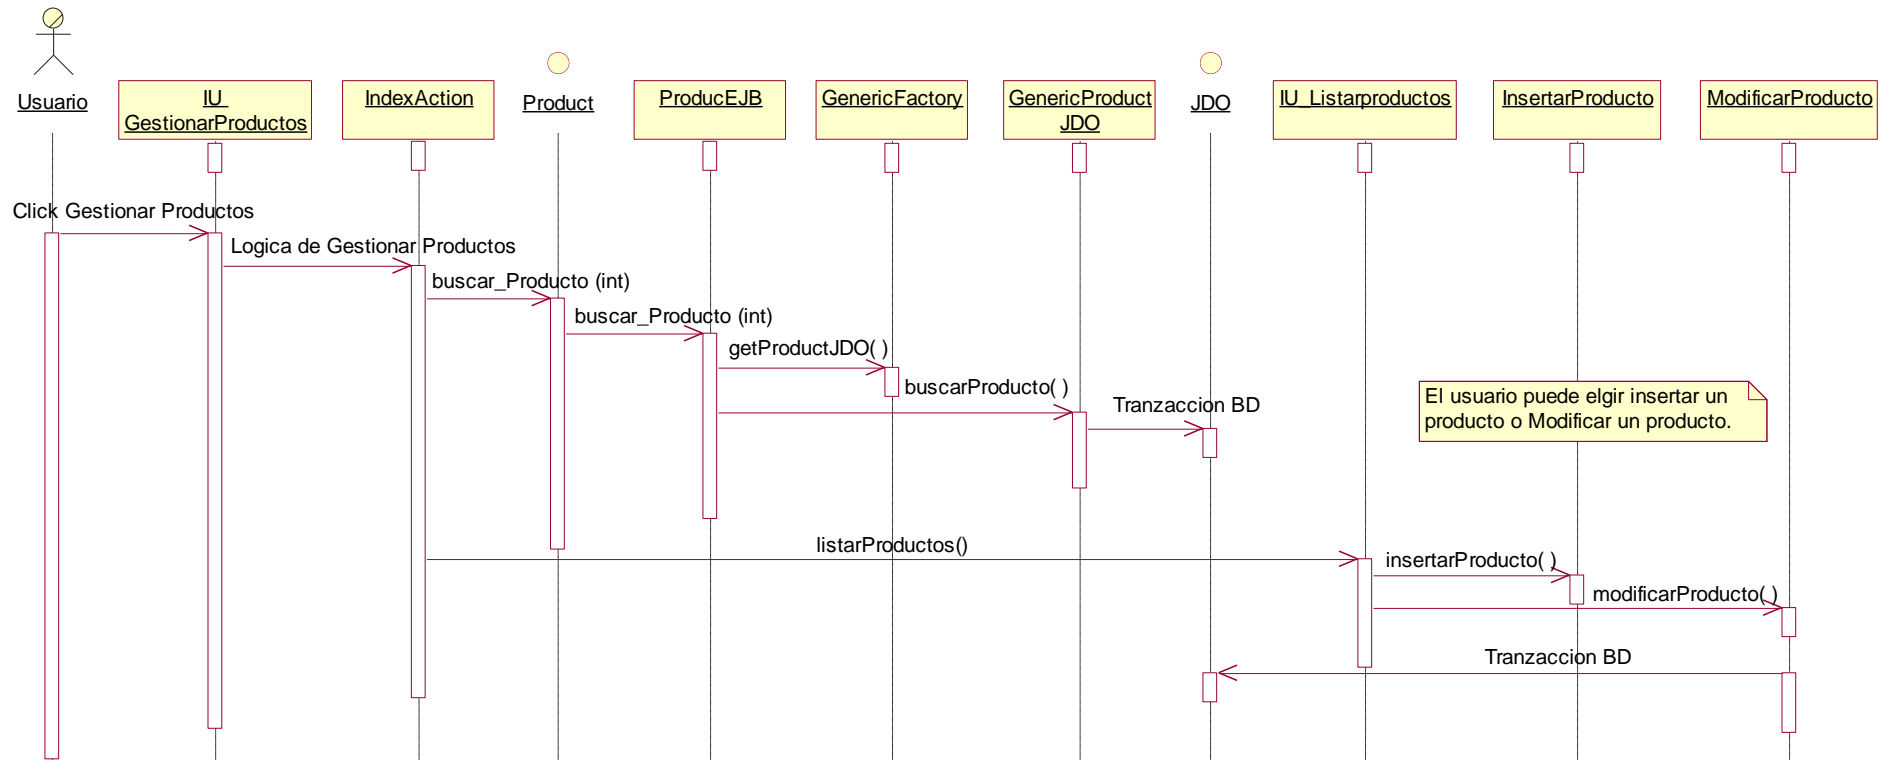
Usuario

IU_ GestionarProductos

IndexAction

Product

ProducEJB

GenericFactory

GenericProduct JDO

JDO

IU_Listarproductos

InsertarProducto

ModificarProducto

Click Gestionar Productos

Logica de Gestionar Productos

buscar_Producto (int)

buscar_Producto (int)

getProductJDO( )

buscarProducto( )

Tranzaccion BD

El usuario puede elgir insertar un producto o Modificar un producto.

listarProductos()

insertarProducto( )

modificarProducto( )

Tranzaccion BD